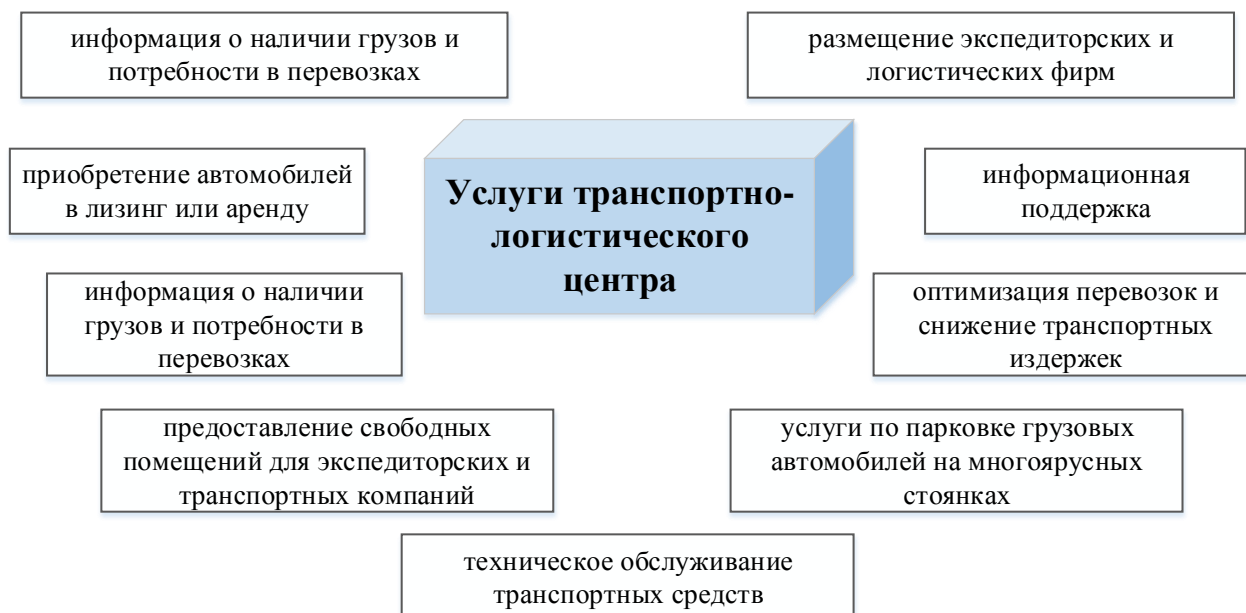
информация о наличии грузов и потребности в перевозках

размещение экспедиторских и логистических фирм

приобретение автомобилей в лизинг или аренду

Услуги транспортно-логистического центра

информационная поддержка

информация о наличии грузов и потребности в перевозках

оптимизация перевозок и снижение транспортных издержек

предоставление свободных помещений для экспедиторских и транспортных компаний

услуги по парковке грузовых автомобилей на многоярусных стоянках

техническое обслуживание транспортных средств